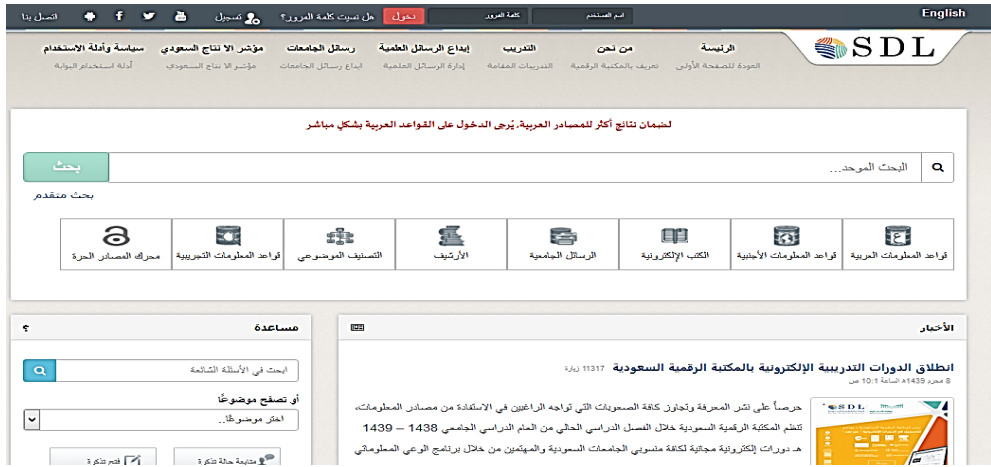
English

اسم المستخدم كلمة المرور دخول هل نسيت كلمة المرور؟ تسجيل اتصل بنا

SDL

الرئيسة
العودة للصفحة الأولى

من نحن
تعريف بالمكتبة الرقمية

التدريب
التدريبات المقامة

إيداع الرسائل العلمية
إدارة الرسائل العلمية

رسائل الجامعات
ايداع رسائل الجامعات

مؤشر الانتاج السعودي
مؤشر الانتاج السعودي

سياسة وأدلة الاستخدام
أدلة استخدام البوابة

لضمان نتائج أكثر للمصادر العربية، يُرجى الدخول على القواعد العربية بشكل مباشر

البحث الموحد...

بحث

بحث متقدم

قواعد المعلومات العربية | قواعد المعلومات الأجنبية | الكتب الإلكترونية | الرسائل الجامعية | الأرشيف | التصنيف الموضوعي | قواعد المعلومات التجريبية | محرك المصادر الحرة

الأخبار

انطلاق الدورات التدريبية الإلكترونية بالمكتبة الرقمية السعودية 11317 زيارة
8 محرم 1439هـ الساعة 10:1 ص

حرصاً على نشر المعرفة وتجاوز كافة الصعوبات التي تواجه الراغبين في الاستفادة من مصادر المعلومات، تنظم المكتبة الرقمية السعودية خلال الفصل الدراسي الحالي من العام الدراسي الجامعي 1438 – 1439 هـ دورات إلكترونية مجانية لكافة منسوبي الجامعات السعودية والمهتمين من خلال برنامج الوعي المعلوماتي

مساعدة

ابحث في الأسئلة الشائعة

أو تصفح موضوعاً

اختر موضوعاً..

متابعة حالة تذكرة

فتح تذكرة